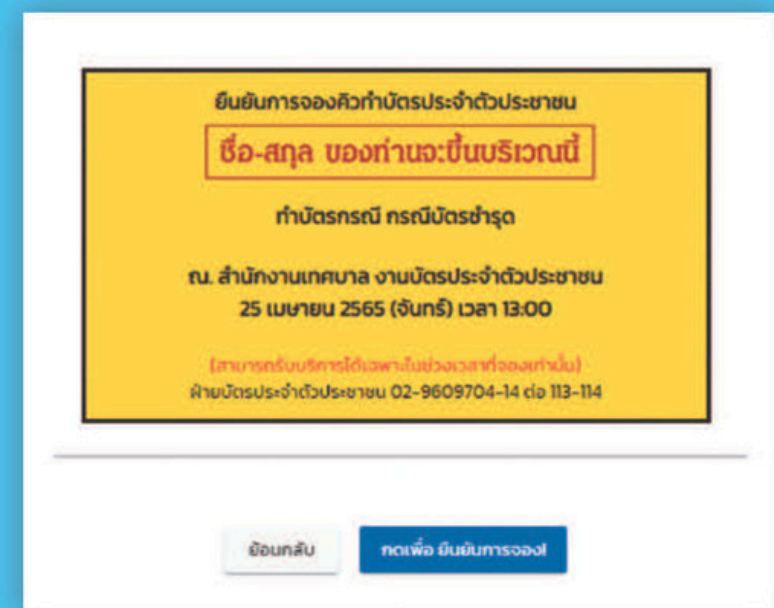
ยืนยันการจองคิวทำบัตรประจำตัวประชาชน

ชื่อ-สกุล ของท่านจะขึ้นบริเวณนี้

ทำบัตรกรณี กรณีบัตรชำรุด

ณ. สำนักงานเทศบาล งานบัตรประจำตัวประชาชน
25 เมษายน 2565 (จันทร์) เวลา 13:00

(สามารถรับบริการได้เฉพาะในช่วงเวลาที่จองเท่านั้น)
ฝ่ายบัตรประจำตัวประชาชน 02-9609704-14 ต่อ 113-114

ย้อนกลับ

กดเพื่อ ยืนยันการจอง!